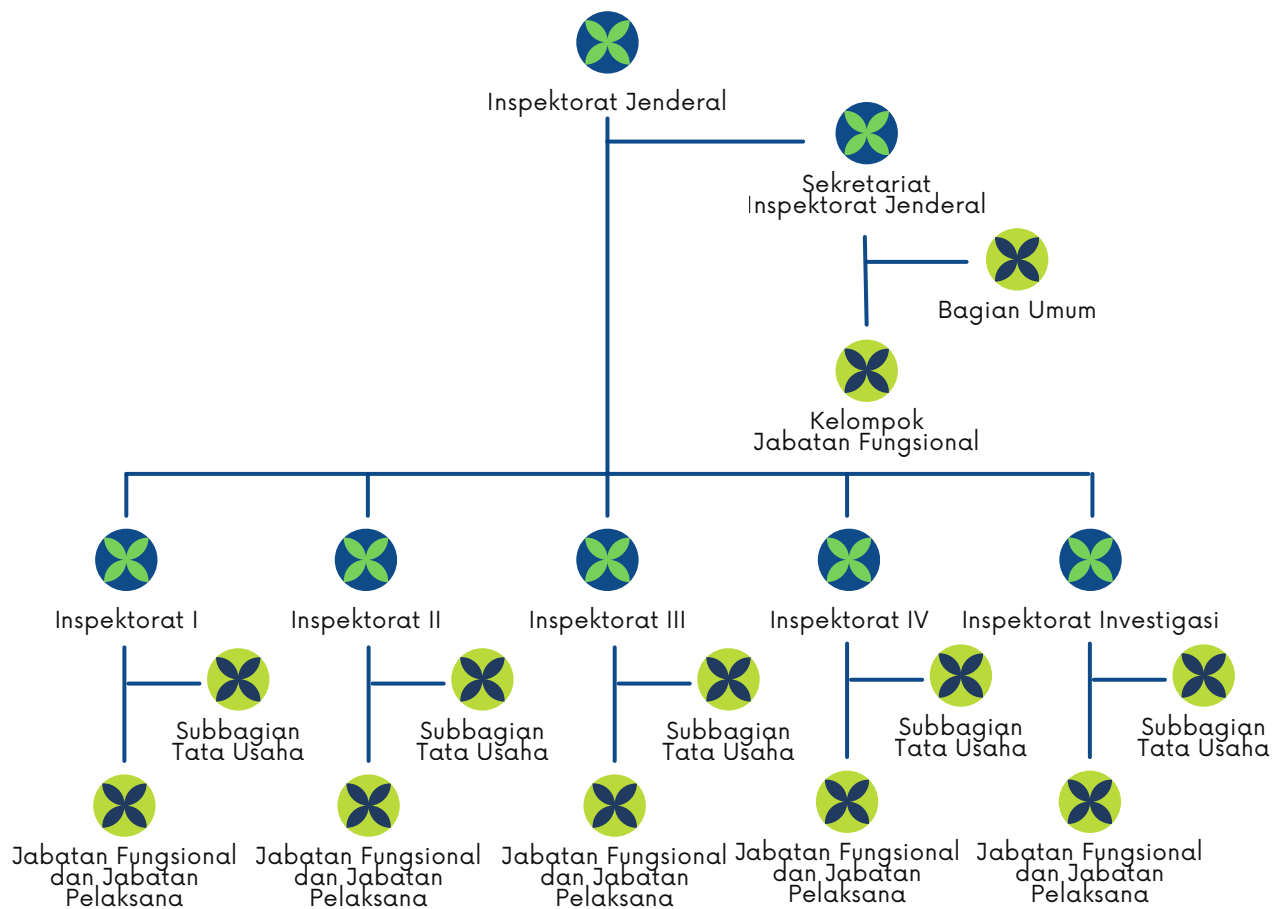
Inspektorat Jenderal

Sekretariat Inspektorat Jenderal

Bagian Umum

Kelompok Jabatan Fungsional

Inspektorat I

Subbagian Tata Usaha

Jabatan Fungsional dan Jabatan Pelaksana

Inspektorat II

Subbagian Tata Usaha

Jabatan Fungsional dan Jabatan Pelaksana

Inspektorat III

Subbagian Tata Usaha

Jabatan Fungsional dan Jabatan Pelaksana

Inspektorat IV

Subbagian Tata Usaha

Jabatan Fungsional dan Jabatan Pelaksana

Inspektorat Investigasi

Subbagian Tata Usaha

Jabatan Fungsional dan Jabatan Pelaksana